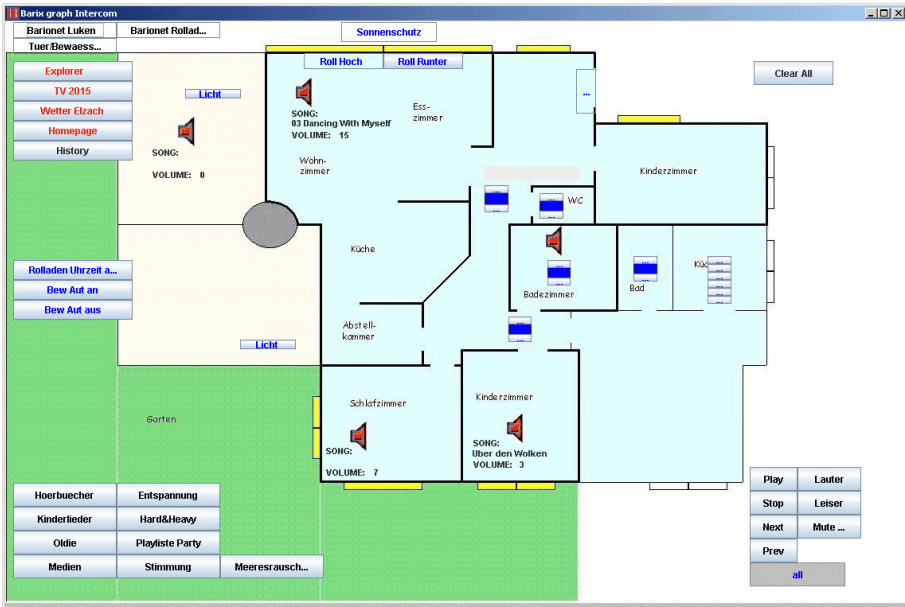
Barix graph Intercom

Barionet Luken
Barionet Rollad...
Tuer/Bewaess...
Sonnenschutz

Roll Hoch
Roll Runter

Clear All

Explorer
TV 2015
Wetter Elzach
Homepage
History

Licht

SONG:
VOLUME: 0

SONG:
03 Dancing With Myself
VOLUME: 15

Ess-
zimmer

Wohn-
zimmer

...

Kinderzimmer

WC

Küche

Badezimmer

Bad

Küc

Rolladen Uhrzeit a...
Bew Aut an
Bew Aut aus

Abstell-
kammer

Licht

Garten

Schlafzimmer

SONG:
VOLUME: 7

Kinderzimmer

SONG:
Uber den Wolken
VOLUME: 3

Play
Lauter
Stop
Leiser
Next
Mute ...
Prev
all

Hoerbuecher
Entspannung
Kinderlieder
Hard&Heavy
Oldie
Playliste Party
Medien
Stimmung
Meeresrausch...